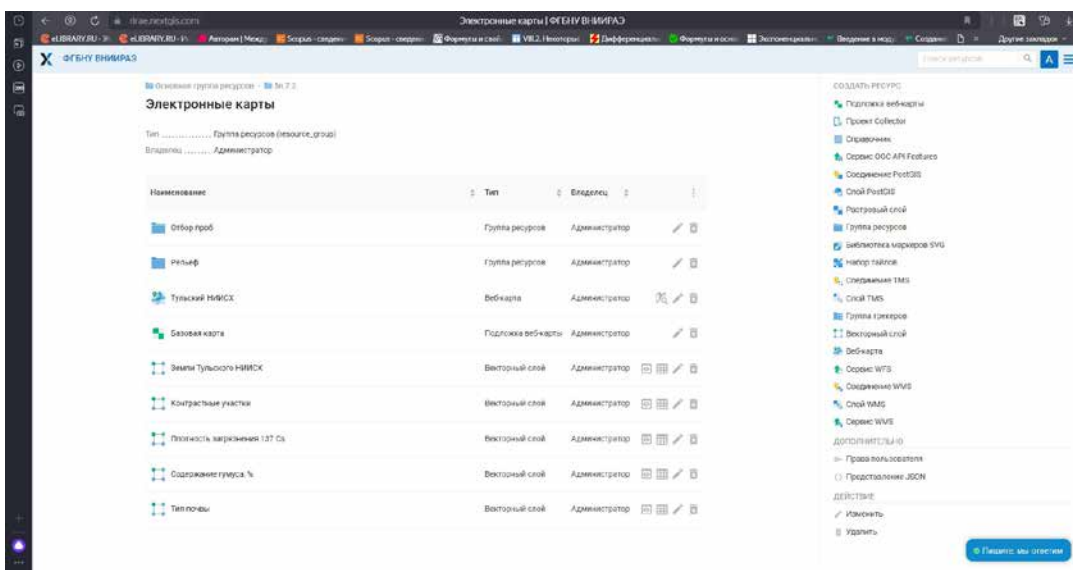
draе.nextgis.com

Электронные карты | ФГБНУ ВНИИРАЭ

eLIBRARY.RU - eLIBRARY.RU - Авторам | Межд... Scopus - сведени... Scopus - сведени... Формулы и свой... VIII.2. Некоторы... Дифференциаль... Формулы и осно... Экспоненциальн... Введение в моду... Создание... Другие закладки

ФГБНУ ВНИИРАЭ

Поиск ресурсов

Основная группа ресурсов — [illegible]

Электронные карты

Тип .............. Группа ресурсов (resource_group)
Владелец ........ Администратор

| Наименование | Тип | Владелец |
|---|---|---|
| Отбор проб | Группа ресурсов | Администратор |
| Рельеф | Группа ресурсов | Администратор |
| Тульский НИИСХ | Веб-карта | Администратор |
| Базовая карта | Подложка веб-карты | Администратор |
| Земли Тульского НИИСХ | Векторный слой | Администратор |
| Контрастные участки | Векторный слой | Администратор |
| Плотность загрязнения 137 Cs | Векторный слой | Администратор |
| Содержание гумуса, % | Векторный слой | Администратор |
| Тип почвы | Векторный слой | Администратор |

СОЗДАТЬ РЕСУРС
Подложка веб-карты
Проект Collector
Справочник
Сервис OGC API Features
Соединение PostGIS
Слой PostGIS
Растровый слой
Группа ресурсов
Библиотека маркеров SVG
Набор тайлов
Соединение TMS
Слой TMS
Группа трекеров
Векторный слой
Веб-карта
Сервис WFS
Соединение WMS
Слой WMS
Сервис WMS
ДОПОЛНИТЕЛЬНО
Права пользователя
Представление JSON
ДЕЙСТВИЯ
Изменить
Удалить

Пишите, мы ответим